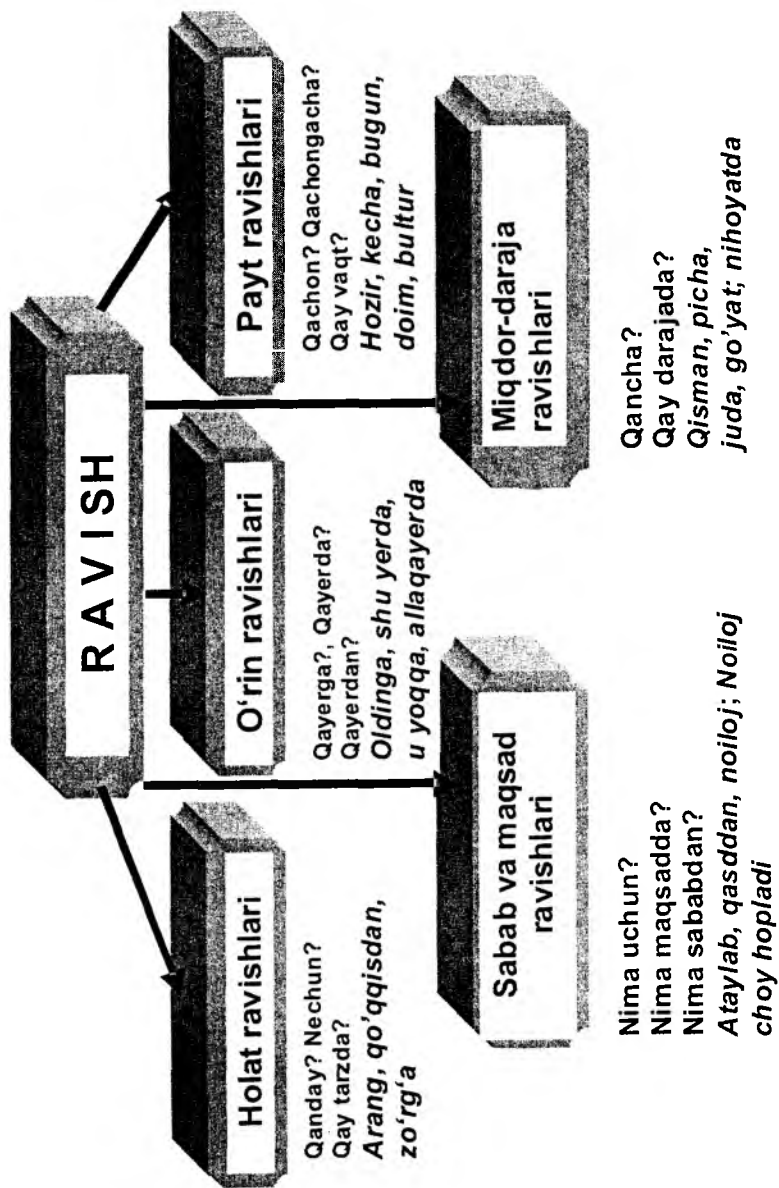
RAVISH

Payt ravishlari

Qachon? Qachongacha? Qay vaqt?
Hozir, kecha, bugun, doim, bultur

O'rin ravishlari

Qayerga?, Qayerda? Qayerdan?
Oldinga, shu yerda, u yoqqa, allaqayerda

Holat ravishlari

Qanday? Nechun? Qay tarzda?
Arang, qo'qqisdan, zo'rg'a

Miqdor-daraja ravishlari

Qancha?
Qay darajada?
Qisman, picha, juda, go'yat; nihoyatda

Sabab va maqsad ravishlari

Nima uchun?
Nima maqsadda?
Nima sababdan?
Ataylab, qasddan, noiloj; Noiloj choy hopladi